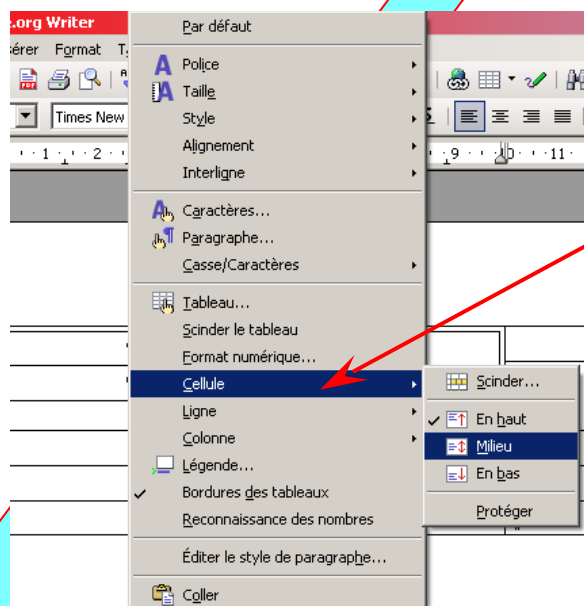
.org Writer
érer Format T

Times New

1 2 9 11

Par défaut

Police
Taille
Style
Alignement
Interligne

Caractères...
Paragraphe...
Casse/Caractères

Tableau...
Scinder le tableau
Format numérique...
Cellule
Ligne
Colonne
Légende...
Bordures des tableaux
Reconnaissance des nombres

Éditer le style de paragraphe...

Coller

Scinder...
En haut
Milieu
En bas
Protéger